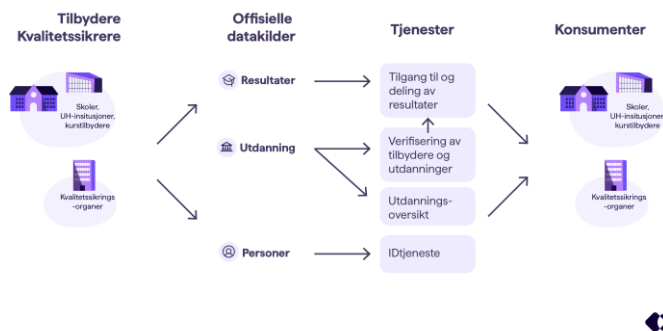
Tilbydere Kvalitetssikrere

Skoler, UH-insitusjoner, kurstilbydere

Kvalitetssikrings -organer

Offisielle datakilder

Resultater

Utdanning

Personer

Tjenester

Tilgang til og deling av resultater

Verifisering av tilbydere og utdanninger

Utdannings-oversikt

IDtjeneste

Konsumenter

Skoler, UH-insitusjoner, kurstilbydere

Kvalitetssikrings -organer